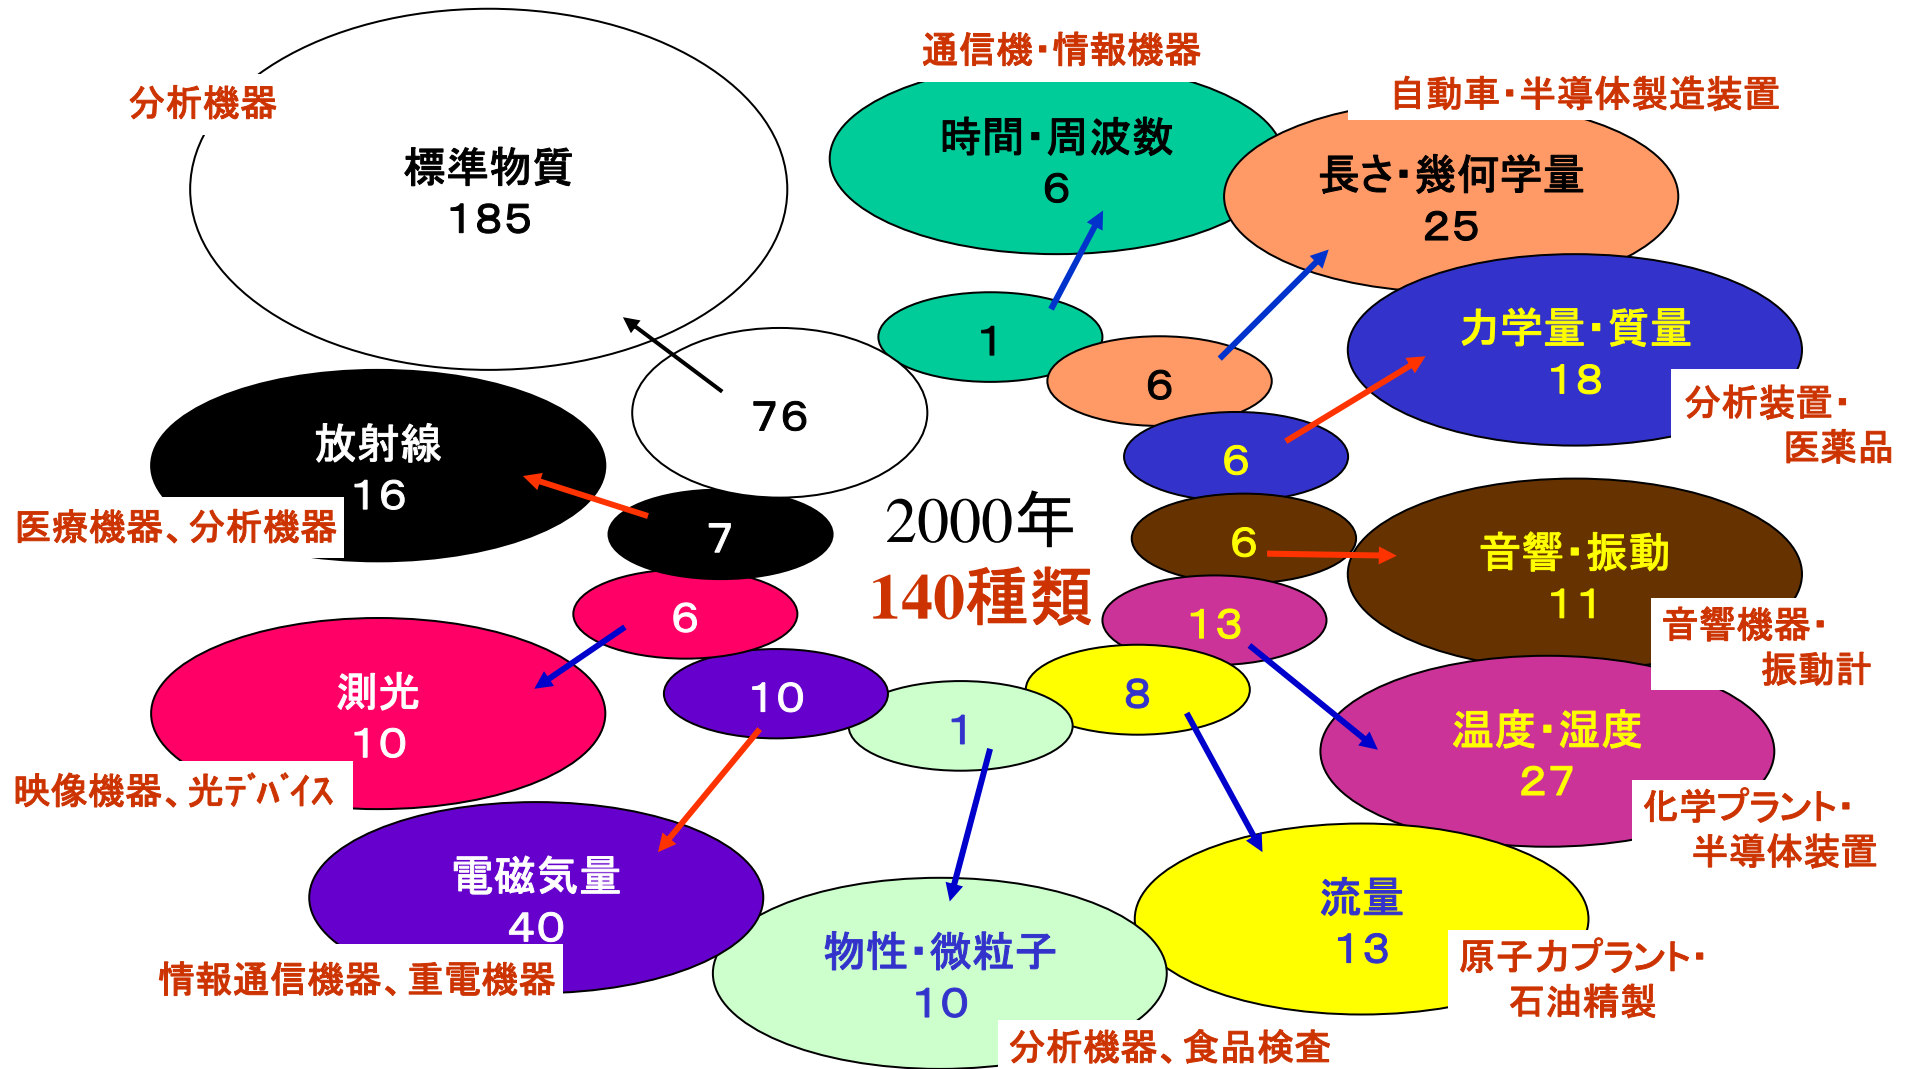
通信機・情報機器

分析機器

自動車・半導体製造装置

標準物質
185

時間・周波数
6

長さ・幾何学量
25

1

6

76

力学量・質量
18

分析装置・
医薬品

放射線
16

6

医療機器、分析機器

7

2000年
140種類

6

音響・振動
11

6

13

音響機器・
振動計

測光
10

10

8

1

温度・湿度
27

映像機器、光デバイス

化学プラント・
半導体装置

電磁気量
40

流量
13

物性・微粒子
10

原子力プラント・
石油精製

情報通信機器、重電機器

分析機器、食品検査